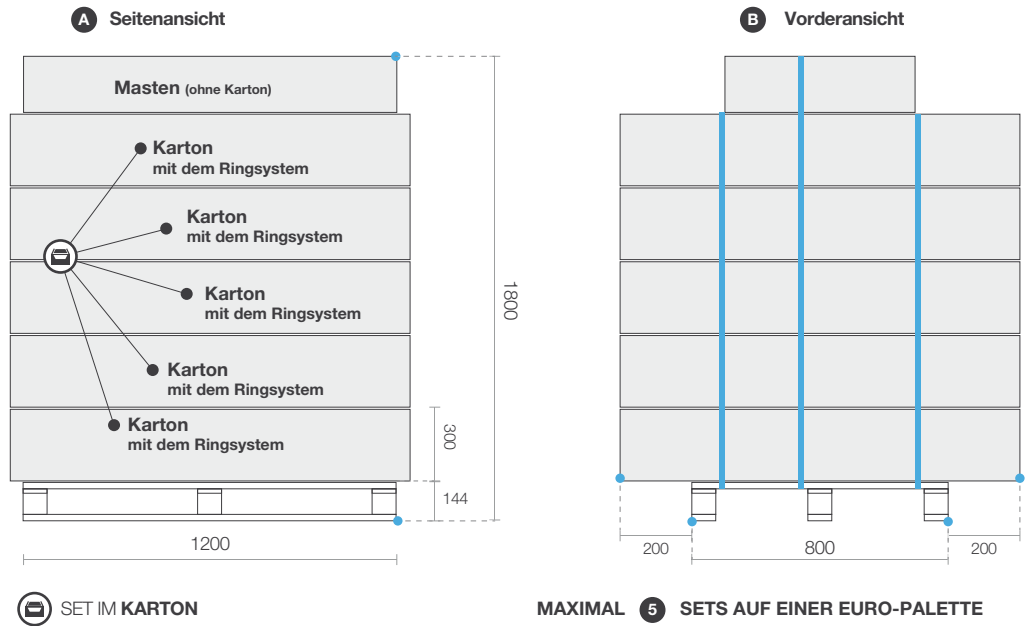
A Seitenansicht

B Vorderansicht

Masten (ohne Karton)

Karton
mit dem Ringsystem

Karton
mit dem Ringsystem

Karton
mit dem Ringsystem

Karton
mit dem Ringsystem

Karton
mit dem Ringsystem

1800

300

144

1200

200

800

200

SET IM KARTON

MAXIMAL 5 SETS AUF EINER EURO-PALETTE